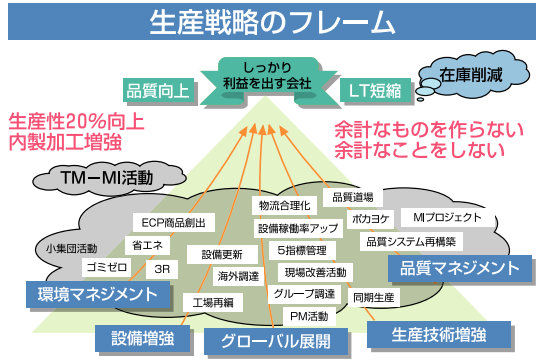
生産戦略のフレーム

しっかり
利益を出す会社

品質向上

LT短縮

在庫削減

生産性20%向上
内製加工増強

余計なものを作らない
余計なことをしない

TM−MI活動

品質道場

物流合理化

ポカヨケ

MIプロジェクト

ECP商品創出

設備稼働率アップ

品質システム再構築

小集団活動

省エネ

設備更新

5指標管理

ゴミゼロ

3R

海外調達

現場改善活動

品質マネジメント

環境マネジメント

工場再編

グループ調達

同期生産

PM活動

設備増強

グローバル展開

生産技術増強